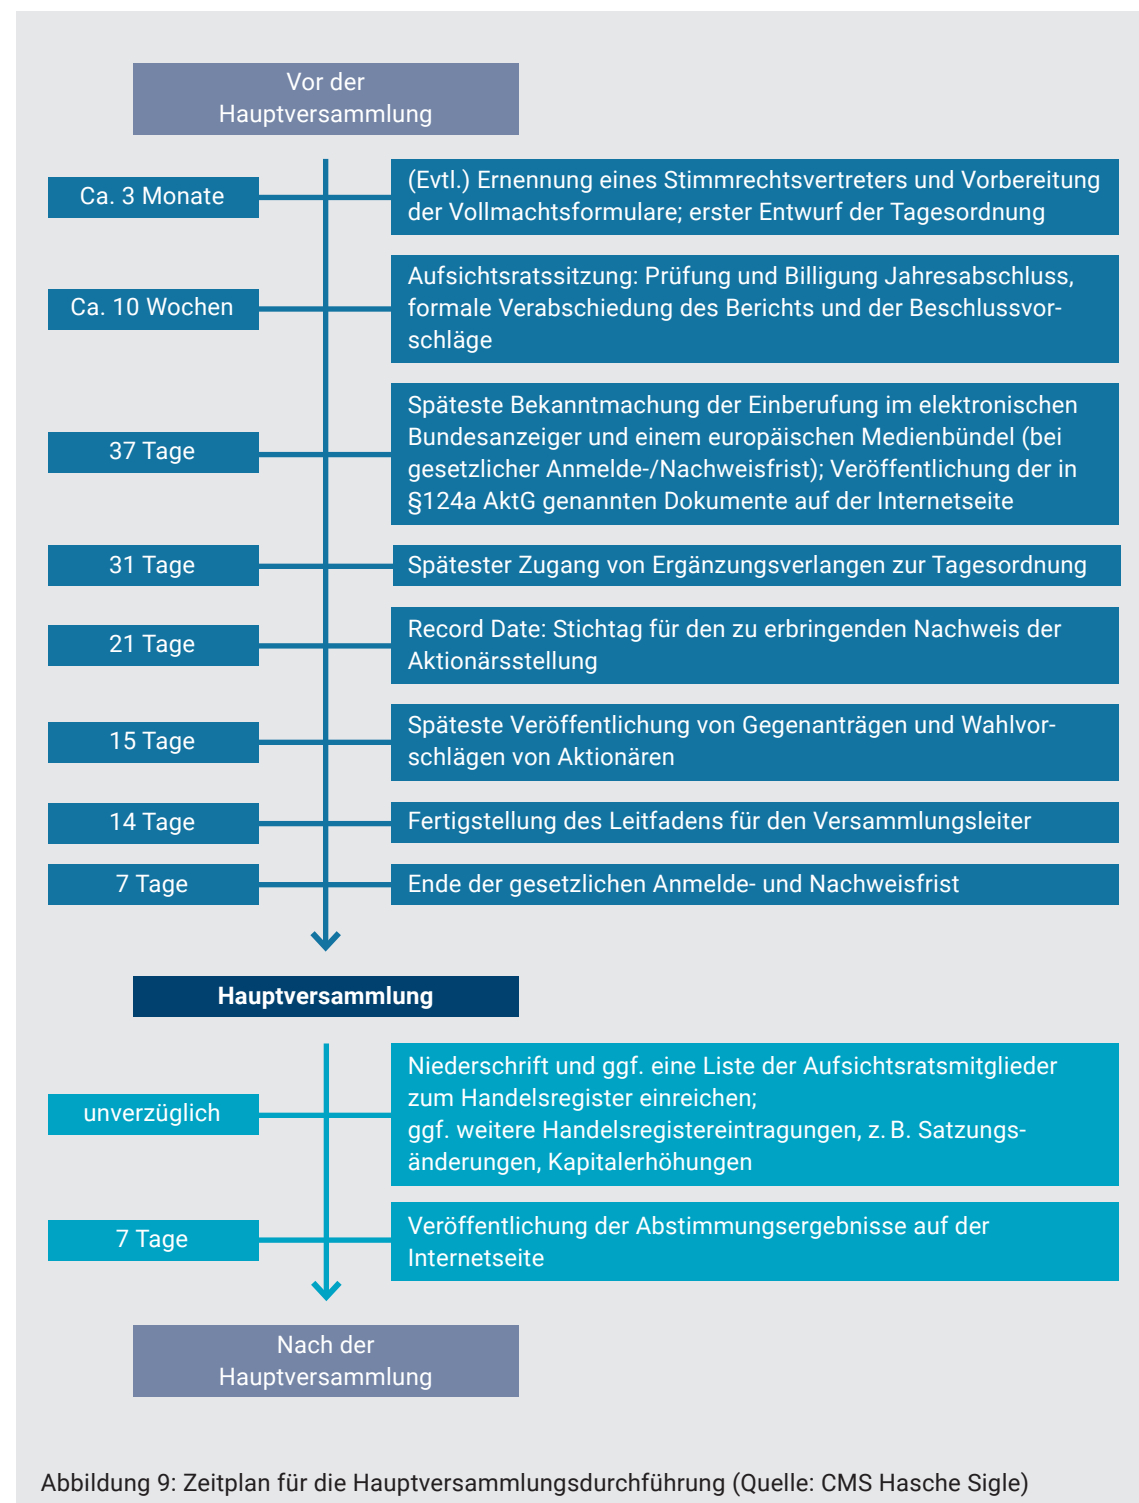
Vor der Hauptversammlung

Ca. 3 Monate

(Evtl.) Ernennung eines Stimmrechtsvertreters und Vorbereitung der Vollmachtsformulare; erster Entwurf der Tagesordnung

Ca. 10 Wochen

Aufsichtsratssitzung: Prüfung und Billigung Jahresabschluss, formale Verabschiedung des Berichts und der Beschlussvorschläge

37 Tage

Späteste Bekanntmachung der Einberufung im elektronischen Bundesanzeiger und einem europäischen Medienbündel (bei gesetzlicher Anmelde-/Nachweisfrist); Veröffentlichung der in §124a AktG genannten Dokumente auf der Internetseite

31 Tage

Spätester Zugang von Ergänzungsverlangen zur Tagesordnung

21 Tage

Record Date: Stichtag für den zu erbringenden Nachweis der Aktionärsstellung

15 Tage

Späteste Veröffentlichung von Gegenanträgen und Wahlvorschlägen von Aktionären

14 Tage

Fertigstellung des Leitfadens für den Versammlungsleiter

7 Tage

Ende der gesetzlichen Anmelde- und Nachweisfrist

Hauptversammlung

unverzüglich

Niederschrift und ggf. eine Liste der Aufsichtsratsmitglieder zum Handelsregister einreichen;
ggf. weitere Handelsregistereintragungen, z. B. Satzungsänderungen, Kapitalerhöhungen

7 Tage

Veröffentlichung der Abstimmungsergebnisse auf der Internetseite

Nach der Hauptversammlung

Abbildung 9: Zeitplan für die Hauptversammlungsdurchführung (Quelle: CMS Hasche Sigle)